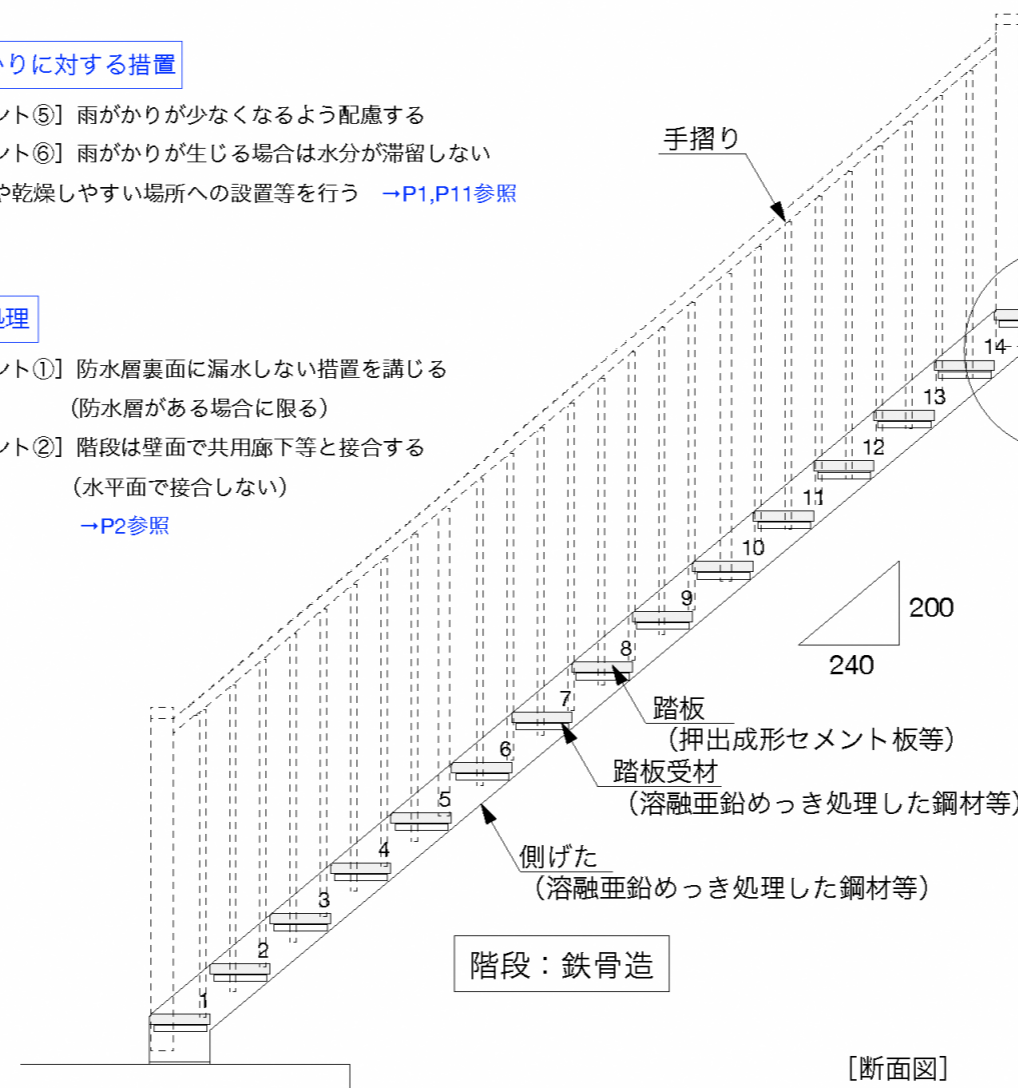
かりに対する措置

ント⑤］雨がかりが少なくなるよう配慮する

ント⑥］雨がかりが生じる場合は水分が滞留しない

や乾燥しやすい場所への設置等を行う →P1,P11参照

処理

ント①］防水層裏面に漏水しない措置を講じる

（防水層がある場合に限る）

ント②］階段は壁面で共用廊下等と接合する

（水平面で接合しない）

→P2参照

手摺り

14

13

12

11

10

9

8

7

6

5

4

3

2

1

200

240

踏板
（押出成形セメント板等）

踏板受材
（溶融亜鉛めっき処理した鋼材等）

側げた
（溶融亜鉛めっき処理した鋼材等）

階段：鉄骨造

［断面図］